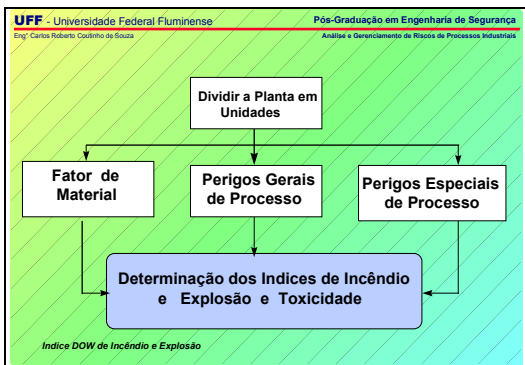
UFF - Universidade Federal Fluminense
Pós-Graduação em Engenharia de Segurança
Engº Carlos Roberto Coutinho de Souza
Análise e Gerenciamento de Riscos de Processos Industriais

Dividir a Planta em Unidades

Fator de Material

Perigos Gerais de Processo

Perigos Especiais de Processo

Determinação dos Indices de Incêndio e Explosão e Toxicidade

Indice DOW de Incêndio e Explosão